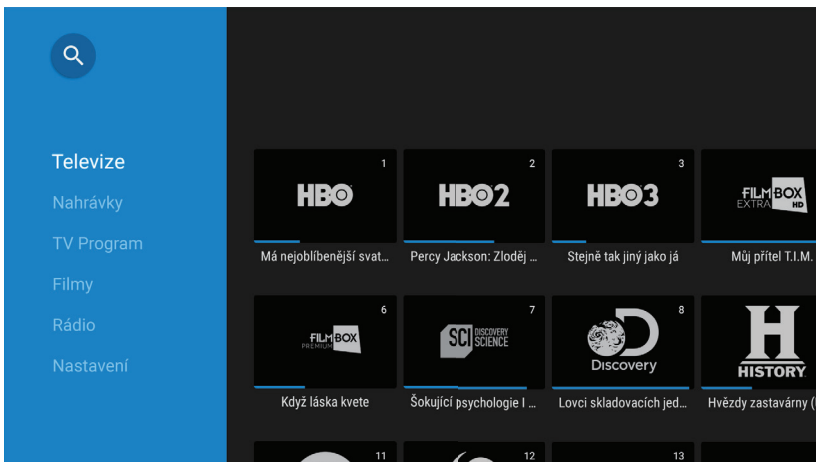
Televize
Nahrávky
TV Program
Filmy
Rádio
Nastavení

1
HBO
Má nejoblíbenější svat...

2
HBO2
Percy Jackson: Zloděj ...

3
HBO3
Stejně tak jiný jako já

FILMBOX EXTRA HD
Můj přítel T.I.M.

6
FILMBOX PREMIUM
Když láska kvete

7
SCI DISCOVERY SCIENCE
Šokující psychologie I ...

8
Discovery
Lovci skladovacích jed...

H HISTORY
Hvězdy zastavárny (

11

12

13